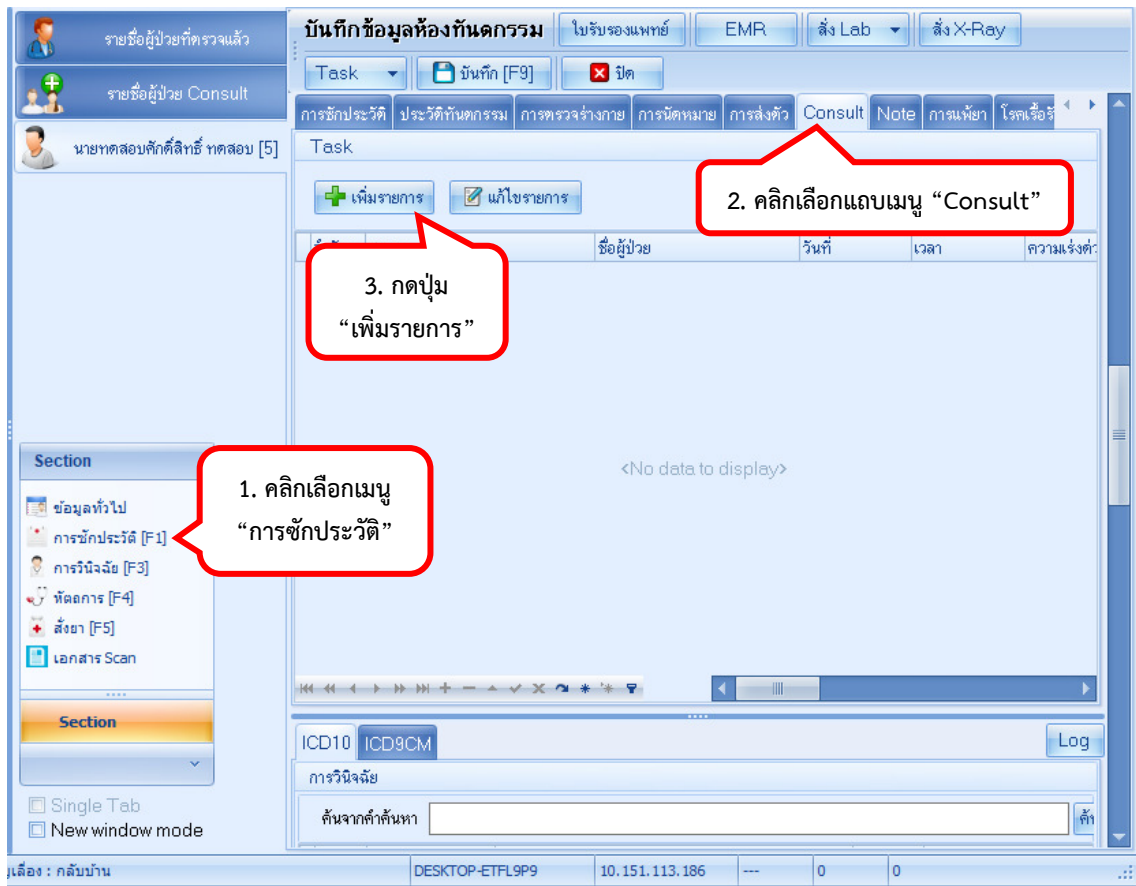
รายชื่อผู้ป่วยที่ตรวจแล้ว

รายชื่อผู้ป่วย Consult

นายทดสอบศักดิ์สิทธิ์ ทดสอบ [5]

บันทึกข้อมูลห้องทันตกรรม | ใบรับรองแพทย์ | EMR | สั่ง Lab | สั่ง X-Ray

Task | บันทึก [F9] | ปิด

การซักประวัติ | ประวัติทันตกรรม | การตรวจร่างกาย | การนัดหมาย | การส่งตัว | Consult | Note | การแพ้ยา | โรคเรื้อรั

Task

เพิ่มรายการ | แก้ไขรายการ

2. คลิกเลือกแถบเมนู “Consult”

| ลำดับ | ชื่อผู้ป่วย | วันที่ | เวลา | ความเร่งด่ว |
|---|---|---|---|---|

3. กดปุ่ม “เพิ่มรายการ”

<No data to display>

Section

1. คลิกเลือกเมนู “การซักประวัติ”

ข้อมูลทั่วไป
การซักประวัติ [F1]
การวินิจฉัย [F3]
หัตถการ [F4]
สั่งยา [F5]
เอกสาร Scan

Section

Single Tab
New window mode

ICD10 | ICD9CM | Log

การวินิจฉัย

ค้นจากคำค้นหา | ค้

ูเลื่อง : กลับบ้าน | DESKTOP-ETFL9P9 | 10.151.113.186 | --- | 0 | 0